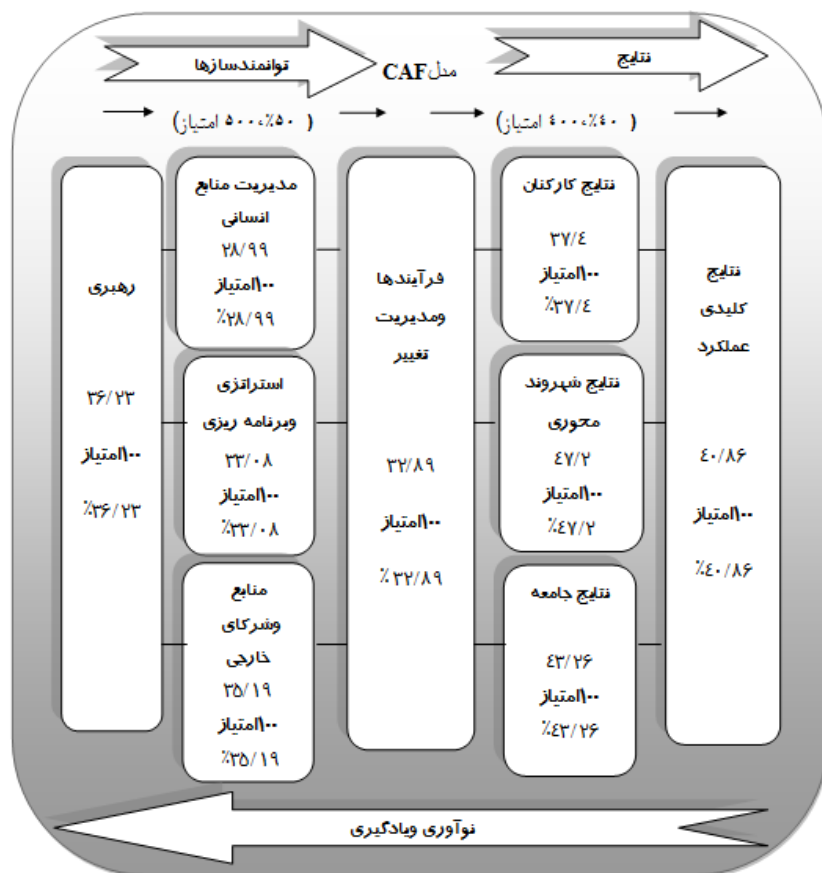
توانمندسازها

مدل CAF

نتایج

( ۵۰٪، ۵۰۰ امتیاز)

( ۴۰٪، ۴۰۰ امتیاز)

رهبری

۳۶/۲۳

۱۰۰امتیاز

۳۶/۲۳٪

مدیریت منابع انسانی

۲۸/۹۹

۱۰۰امتیاز

۲۸/۹۹٪

استراتژی وبرنامه ریزی

۳۳/۰۸

۱۰۰امتیاز

۳۳/۰۸٪

منابع وشرکای خارجی

۳۵/۱۹

۱۰۰امتیاز

۳۵/۱۹٪

فرآیندها ومدیریت تغییر

۳۲/۸۹

۱۰۰امتیاز

۳۲/۸۹٪

نتایج کارکنان

۳۷/۴

۱۰۰امتیاز

۳۷/۴٪

نتایج شهروند محوری

۴۷/۲

۱۰۰امتیاز

۴۷/۲٪

نتایج جامعه

۴۳/۲۶

۱۰۰امتیاز

۴۳/۲۶٪

نتایج کلیدی عملکرد

۴۰/۸۶

۱۰۰امتیاز

۴۰/۸۶٪

نوآوری وبادگیری